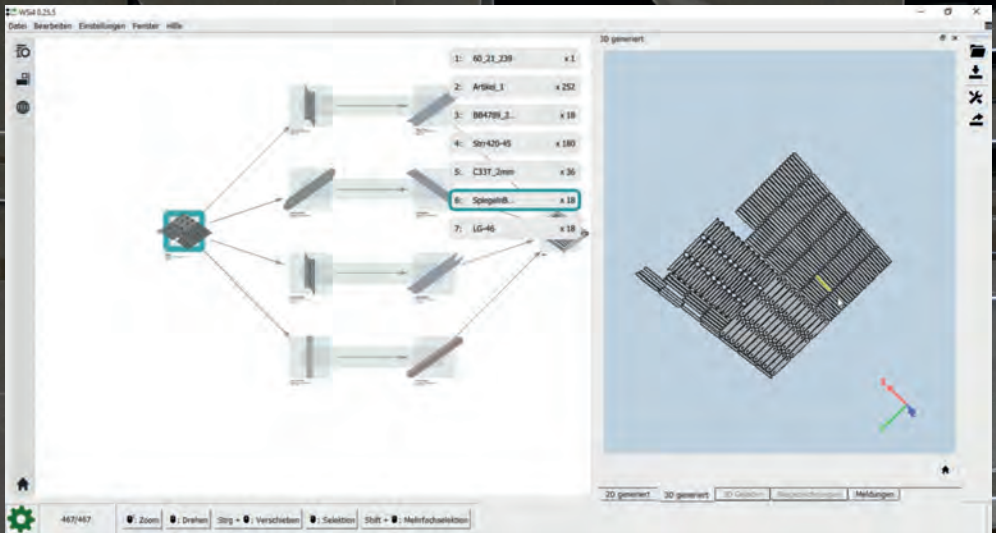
WS4 0.25.5

Datei Bearbeiten Einstellungen Fenster Hilfe

3D generiert

1: 60_21_239 x 1
2: Artikel_1 x 252
3: B84789_2... x 18
4: Str420-45 x 180
5: C337_2mm x 36
6: SpiegelnB... x 18
7: LG-46 x 18

2D generiert 3D generiert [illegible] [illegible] Meldungen

467/467 : Zoom : Drehen Strg + : Verschieben : Selektion Shift + : Mehrfachselektion